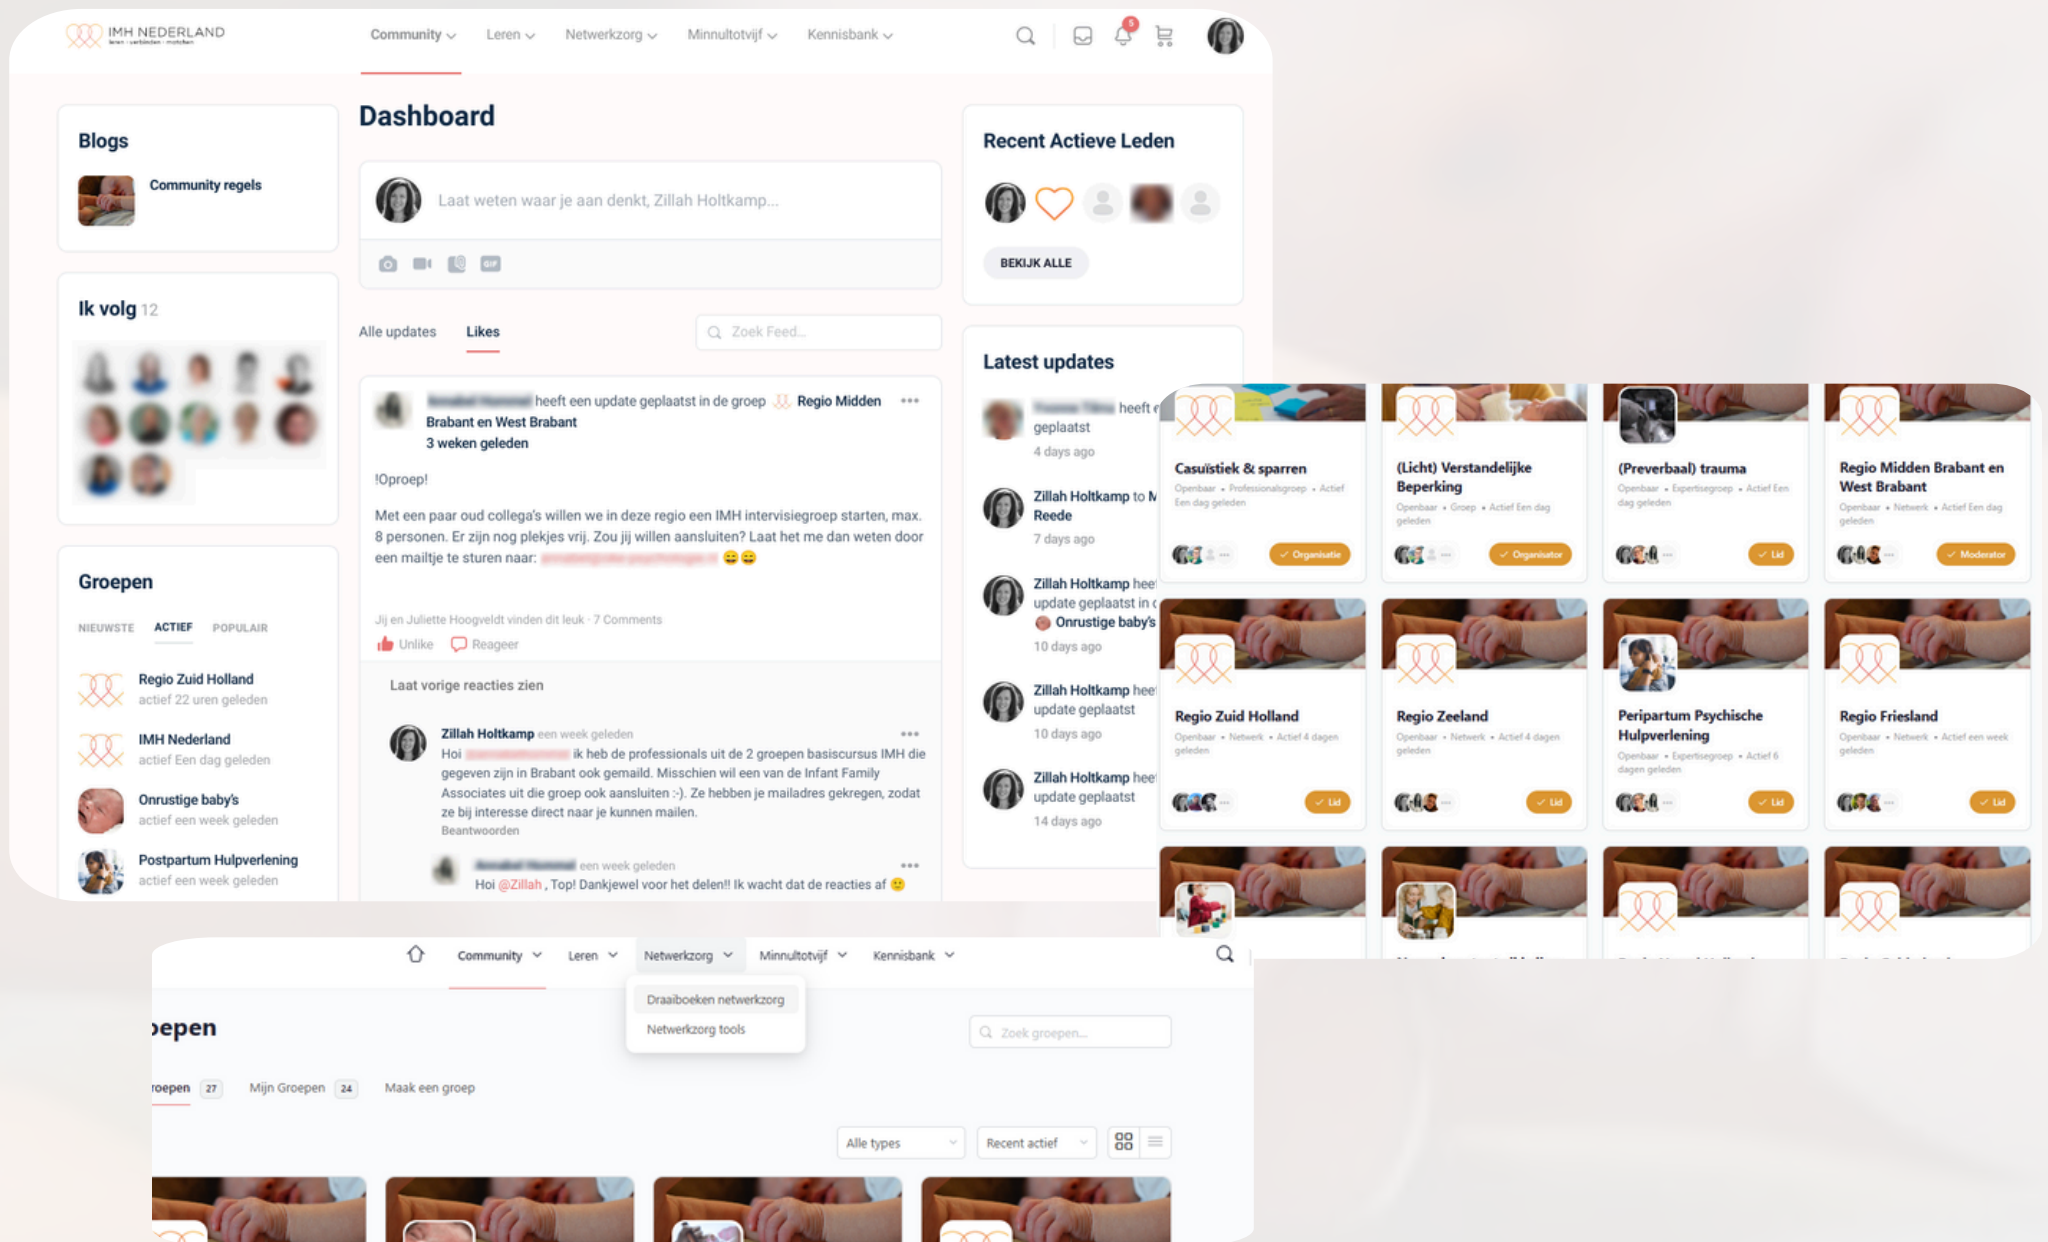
IMH NEDERLAND
leren · verbinden · matchen

Community Leren Netwerkzorg Minnultotvijf Kennisbank

5

Blogs
Community regels

Ik volg 12

Groepen
NIEUWSTE ACTIEF POPULAIR
Regio Zuid Holland
actief 22 uren geleden
IMH Nederland
actief Een dag geleden
Onrustige baby's
actief een week geleden
Postpartum Hulpverlening
actief een week geleden

Dashboard

Laat weten waar je aan denkt, Zillah Holtkamp...

Alle updates Likes
Zoek Feed...

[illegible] heeft een update geplaatst in de groep Regio Midden Brabant en West Brabant
3 weken geleden

!Oproep!

Met een paar oud collega's willen we in deze regio een IMH intervisiegroep starten, max. 8 personen. Er zijn nog plekjes vrij. Zou jij willen aansluiten? Laat het me dan weten door een mailtje te sturen naar: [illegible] 😄😄

Jij en Juliette Hoogveldt vinden dit leuk · 7 Comments
Unlike Reageer

Laat vorige reacties zien

Zillah Holtkamp een week geleden
Hoi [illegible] ik heb de professionals uit de 2 groepen basiscursus IMH die gegeven zijn in Brabant ook gemaild. Misschien wil een van de Infant Family Associates uit die groep ook aansluiten :-). Ze hebben je mailadres gekregen, zodat ze bij interesse direct naar je kunnen mailen.
Beantwoorden

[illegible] een week geleden
Hoi @Zillah , Top! Dankjewel voor het delen!! Ik wacht dat de reacties af 🙂

Recent Actieve Leden
BEKIJK ALLE

Latest updates
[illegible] heeft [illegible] geplaatst
4 days ago
Zillah Holtkamp to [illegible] Reede
7 days ago
Zillah Holtkamp hee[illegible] update geplaatst in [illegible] Onrustige baby's
10 days ago
Zillah Holtkamp hee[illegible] update geplaatst
10 days ago
Zillah Holtkamp hee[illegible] update geplaatst
14 days ago

Casuïstiek & sparren
Openbaar • Professionalsgroep • Actief Een dag geleden
✓ Organisatie

(Licht) Verstandelijke Beperking
Openbaar • Groep • Actief Een dag geleden
✓ Organisator

(Preverbaal) trauma
Openbaar • Expertisegroep • Actief Een dag geleden
✓ Lid

Regio Midden Brabant en West Brabant
Openbaar • Netwerk • Actief Een dag geleden
✓ Moderator

Regio Zuid Holland
Openbaar • Netwerk • Actief 4 dagen geleden
✓ Lid

Regio Zeeland
Openbaar • Netwerk • Actief 4 dagen geleden
✓ Lid

Peripartum Psychische Hulpverlening
Openbaar • Expertisegroep • Actief 6 dagen geleden
✓ Lid

Regio Friesland
Openbaar • Netwerk • Actief een week geleden
✓ Lid

Community Leren Netwerkzorg Minnultotvijf Kennisbank
Draaiboeken netwerkzorg
Netwerkzorg tools

oepen
Zoek groepen...
roepen 27 Mijn Groepen 24 Maak een groep
Alle types Recent actief